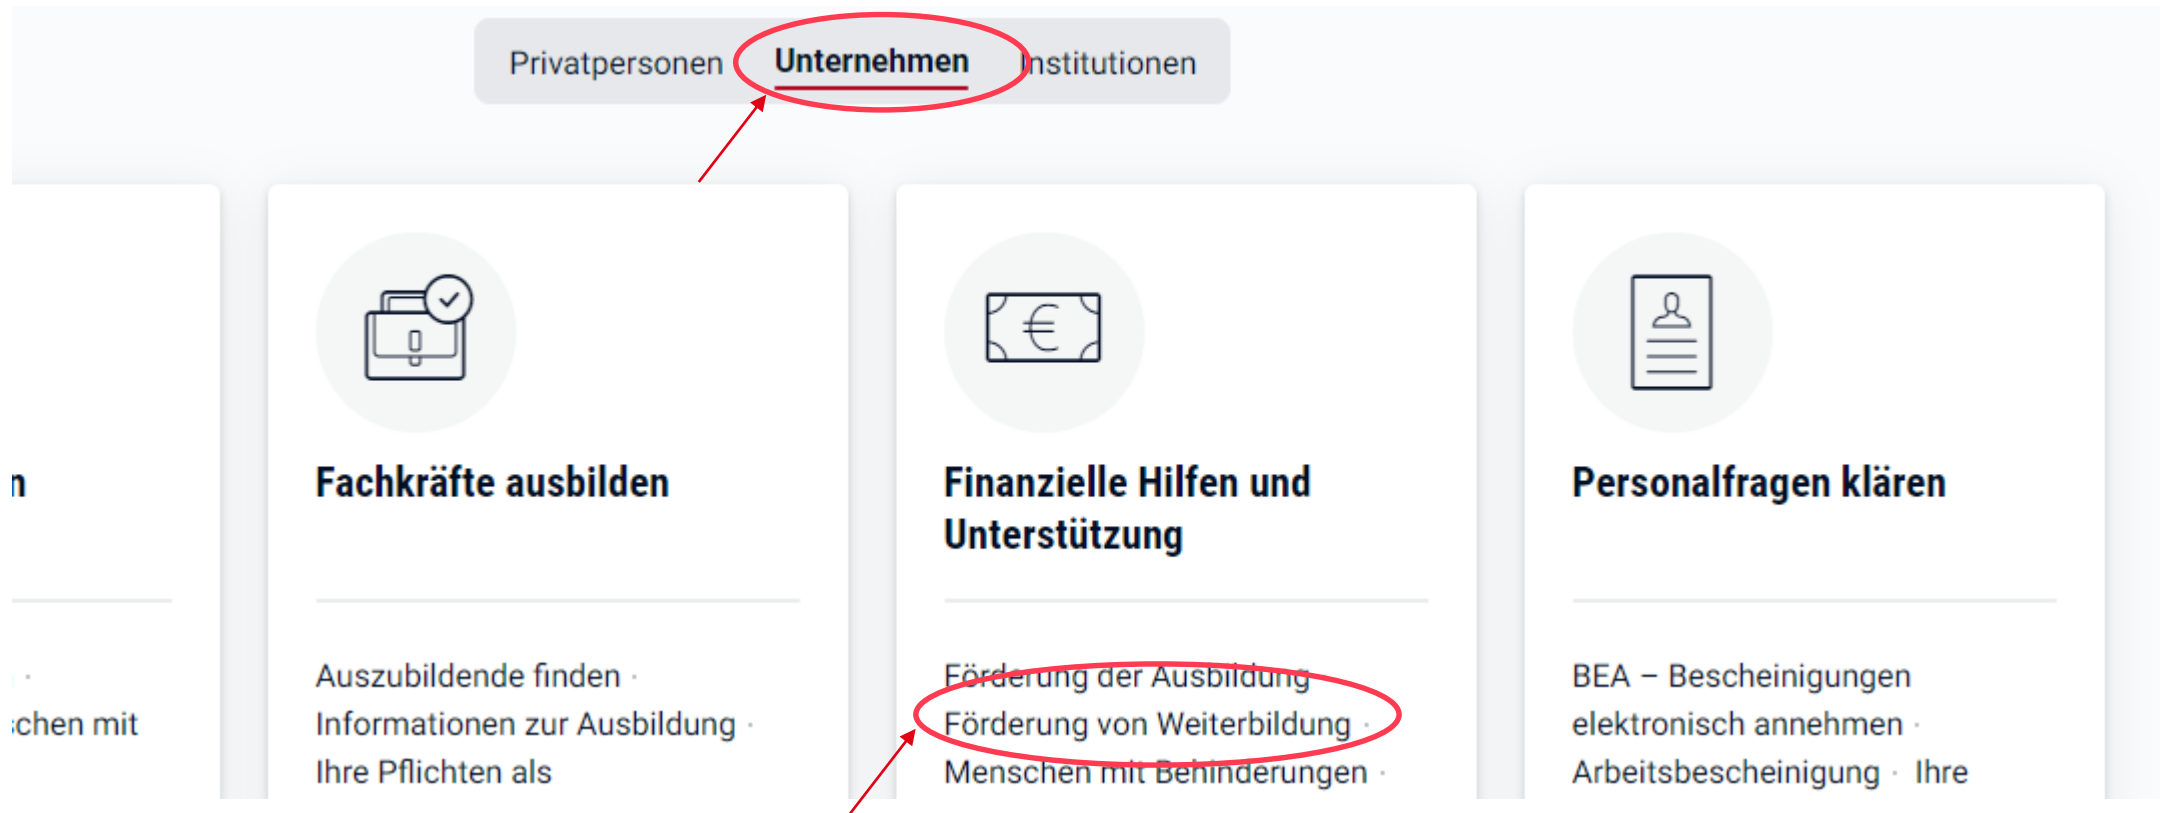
Privatpersonen Unternehmen Institutionen

n

· chen mit

Fachkräfte ausbilden

Auszubildende finden · Informationen zur Ausbildung · Ihre Pflichten als

Finanzielle Hilfen und Unterstützung

Förderung der Ausbildung · Förderung von Weiterbildung · Menschen mit Behinderungen ·

Personalfragen klären

BEA – Bescheinigungen elektronisch annehmen · Arbeitsbescheinigung · Ihre